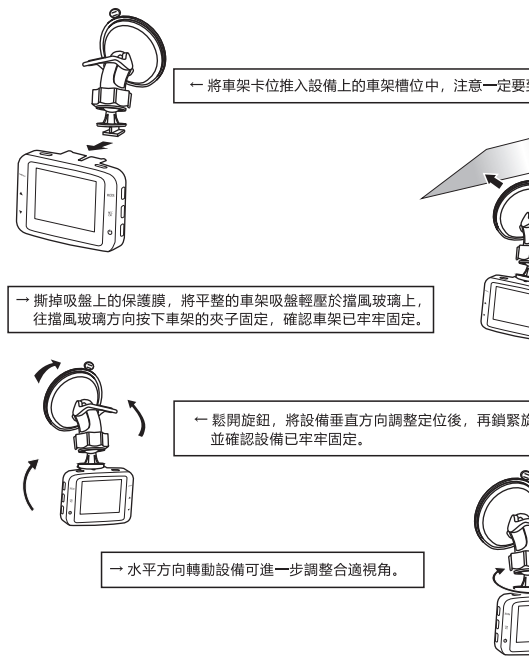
← 將車架卡位推入設備上的車架槽位中，注意一定要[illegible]

→ 撕掉吸盤上的保護膜，將平整的車架吸盤輕壓於擋風玻璃上，往擋風玻璃方向按下車架的夾子固定，確認車架已牢牢固定。

← 鬆開旋鈕，將設備垂直方向調整定位後，再鎖緊旋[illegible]並確認設備已牢牢固定。

→ 水平方向轉動設備可進一步調整合適視角。